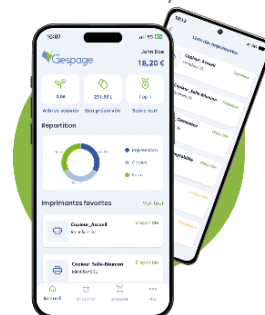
Gespage
John Doe
18,20 €
3,987
251,38 £
Top 1
Arbres sauvés
Eau préservée
Score vert
Répartition
Impressions
Copies
Scans
Imprimantes favorites
Voir tout
Copieur_Accueil
Disponible
Copieur_Salle-Réunion
Disponible
Accueil
Imprimer
Scanner
Plus
Liste des imprimantes
Copieur_Accueil
Disponible
Copieur_Salle-Réunion
Disponible
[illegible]
Disponible
Copieur_Direction
Disponible
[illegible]